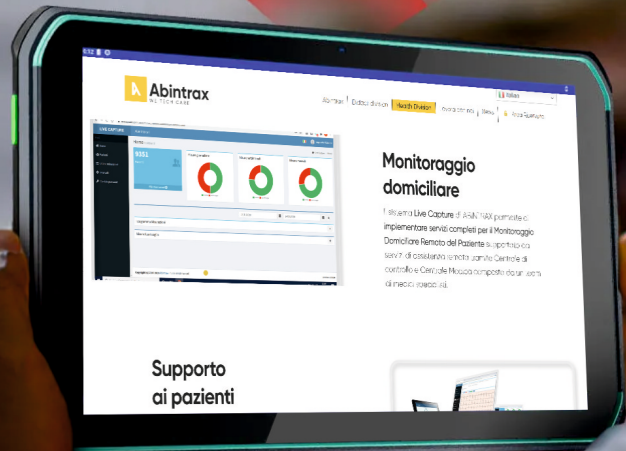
Abintrax
NETTOR CARE

Abintrax | Dodoo division | Health Division | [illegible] | News | Area Riservata

Italiano

LIVE CAPTURE

Monitoraggio domiciliare

Il sistema Live Capture di ABINTRAX permette di implementare servizi completi per il Monitoraggio Domiciliare Remoto del Paziente supportato da servizi di assistenza remota tramite Centrale di controllo e Centrale Medica composta da un team di medici specialisti.

Supporto ai pazienti